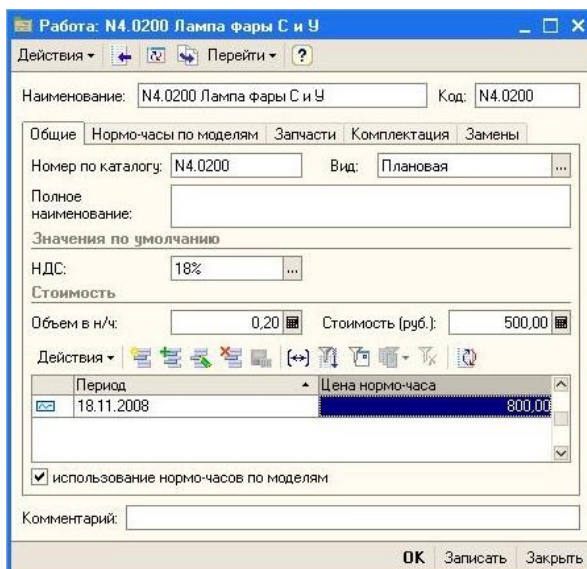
Работа: N4.0200 Лампа фары С и У

Действия ▾ Перейти ▾ ?

Наименование: N4.0200 Лампа фары С и У

Код: N4.0200

Общие | Нормо-часы по моделям | Запчасти | Комплектация | Замены

Номер по каталогу: N4.0200

Вид: Плановая

Полное наименование:

Значения по умолчанию

НДС: 18%

Стоимость

Объем в н/ч: 0,20

Стоимость (руб.): 500,00

Действия ▾

| Период | Цена нормо-часа |
|---|---|
| 18.11.2008 | 800,00 |

✔ использование нормо-часов по моделям

Комментарий:

OK Записать Закрыть